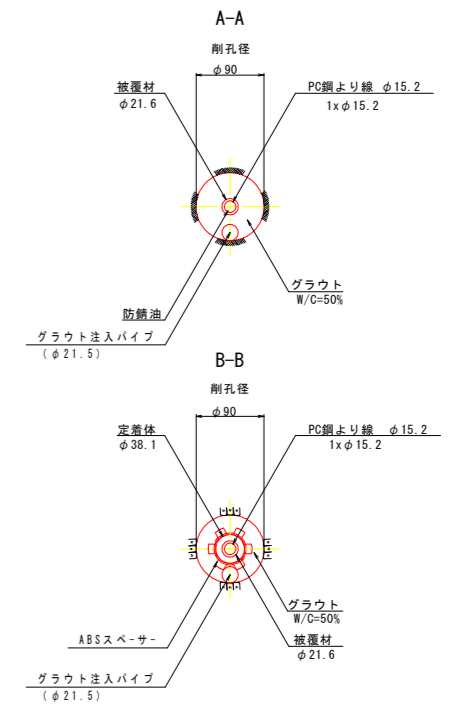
A-A

削孔径

φ90

被覆材
φ21.6

PC鋼より線 φ15.2
1xφ15.2

グラウト
W/C=50%

防錆油

グラウト注入パイプ
(φ21.5)

B-B

削孔径

φ90

定着体
φ38.1

PC鋼より線 φ15.2
1xφ15.2

グラウト
W/C=50%

ABSスペーサー

被覆材
φ21.6

グラウト注入パイプ
(φ21.5)